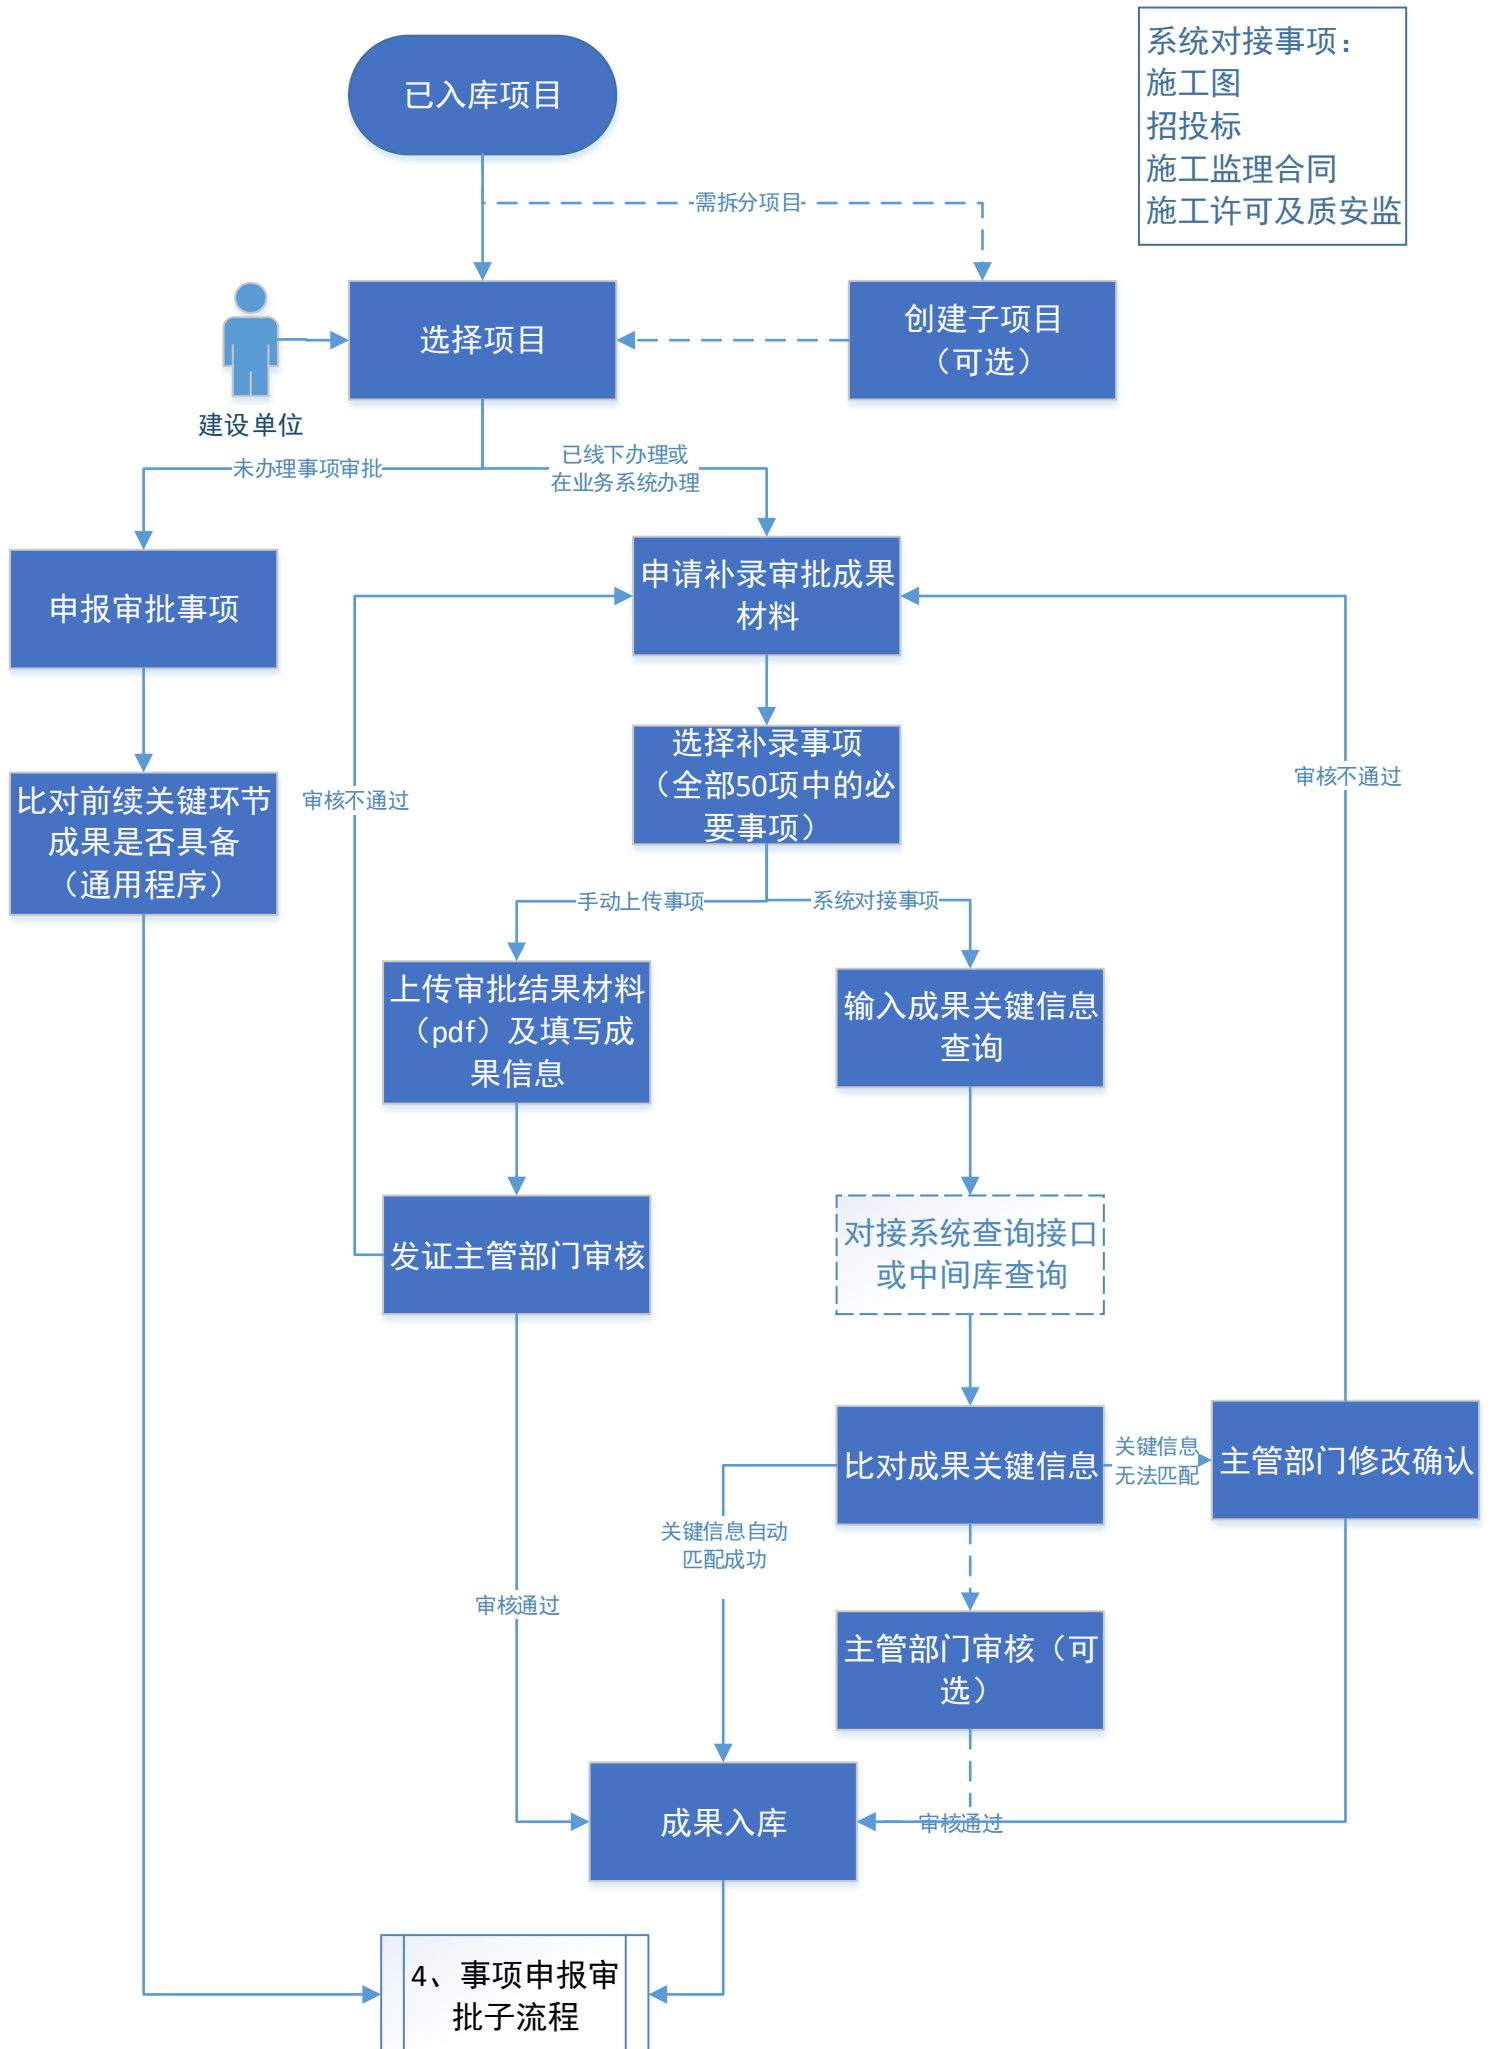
系统对接事项：
施工图
招投标
施工监理合同
施工许可及质安监

已入库项目

需拆分项目

选择项目

创建子项目（可选）

建设单位

未办理事项审批

已线下办理或在业务系统办理

申报审批事项

申请补录审批成果材料

比对前续关键环节成果是否具备（通用程序）

审核不通过

选择补录事项（全部50项中的必要事项）

审核不通过

手动上传事项

系统对接事项

上传审批结果材料（pdf）及填写成果信息

输入成果关键信息查询

发证主管部门审核

对接系统查询接口或中间库查询

比对成果关键信息

关键信息无法匹配

主管部门修改确认

关键信息自动匹配成功

审核通过

主管部门审核（可选）

成果入库

审核通过

4、事项申报审批子流程